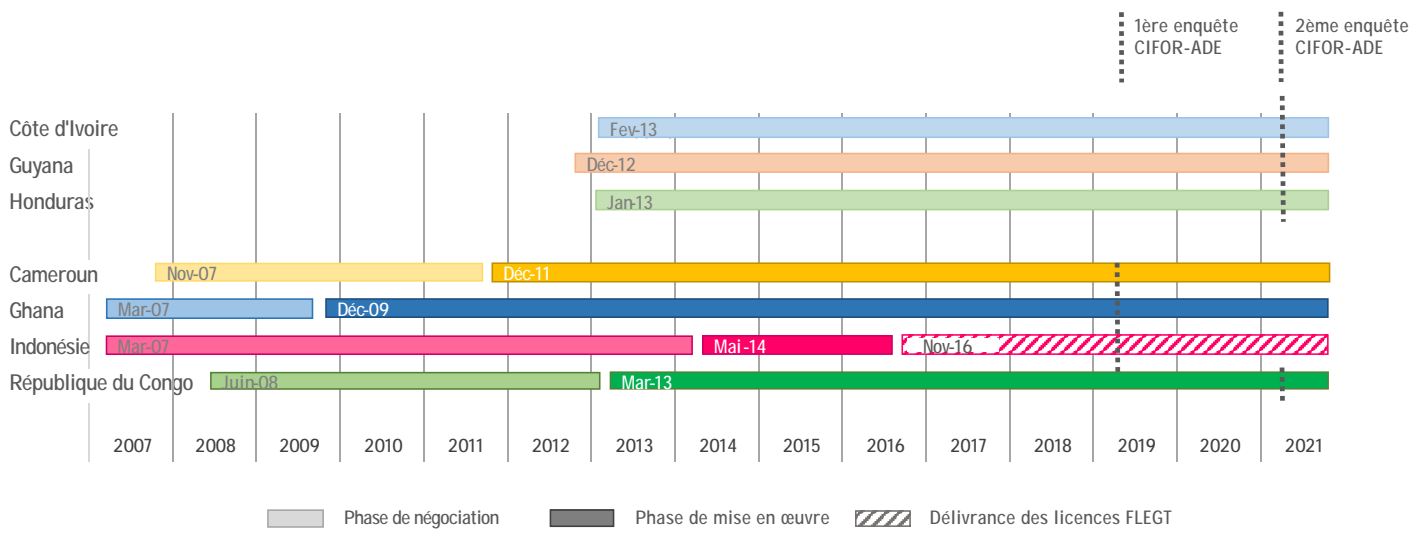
1ère enquête CIFOR-ADE

2ème enquête CIFOR-ADE

Côte d'Ivoire
Fev-13

Guyana
Déc-12

Honduras
Jan-13

Cameroun
Nov-07
Déc-11

Ghana
Mar-07
Déc-09

Indonésie
Mar-07
Mai -14
Nov-16

République du Congo
Juin-08
Mar-13

| 2007 | 2008 | 2009 | 2010 | 2011 | 2012 | 2013 | 2014 | 2015 | 2016 | 2017 | 2018 | 2019 | 2020 | 2021 |
|---|---|---|---|---|---|---|---|---|---|---|---|---|---|---|

Phase de négociation
Phase de mise en œuvre
Délivrance des licences FLEGT